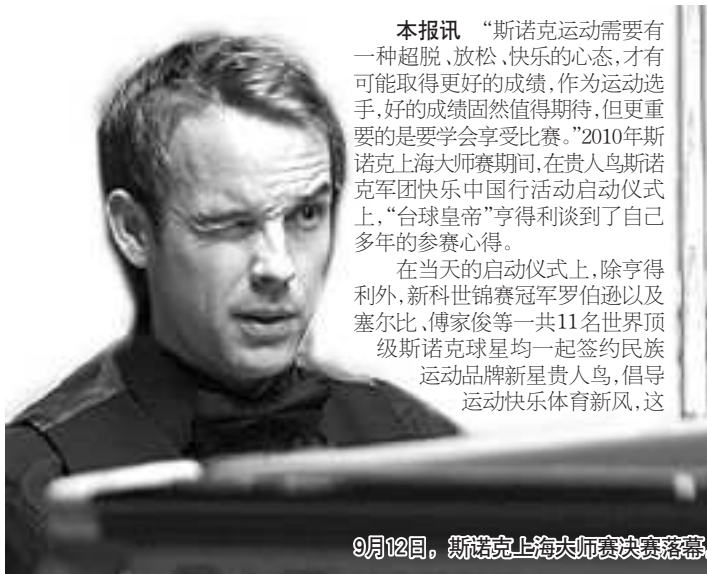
**本报讯** “斯诺克运动需要有一种超脱、放松、快乐的心态，才有可能取得更好的成绩，作为运动选手，好的成绩固然值得期待，但更重要的是要学会享受比赛。”2010年斯诺克上海大师赛期间，在贵人鸟斯诺克军团快乐中国行活动启动仪式上，“台球皇帝”亨得利谈到了自己多年的参赛心得。

在当天的启动仪式上，除亨得利外，新科世锦赛冠军罗伯逊以及塞尔比、傅家俊等一共11名世界顶级斯诺克球星均一起签约民族运动品牌新星贵人鸟，倡导运动快乐体育新风，这

9月12日，斯诺克上海大师赛决赛落幕